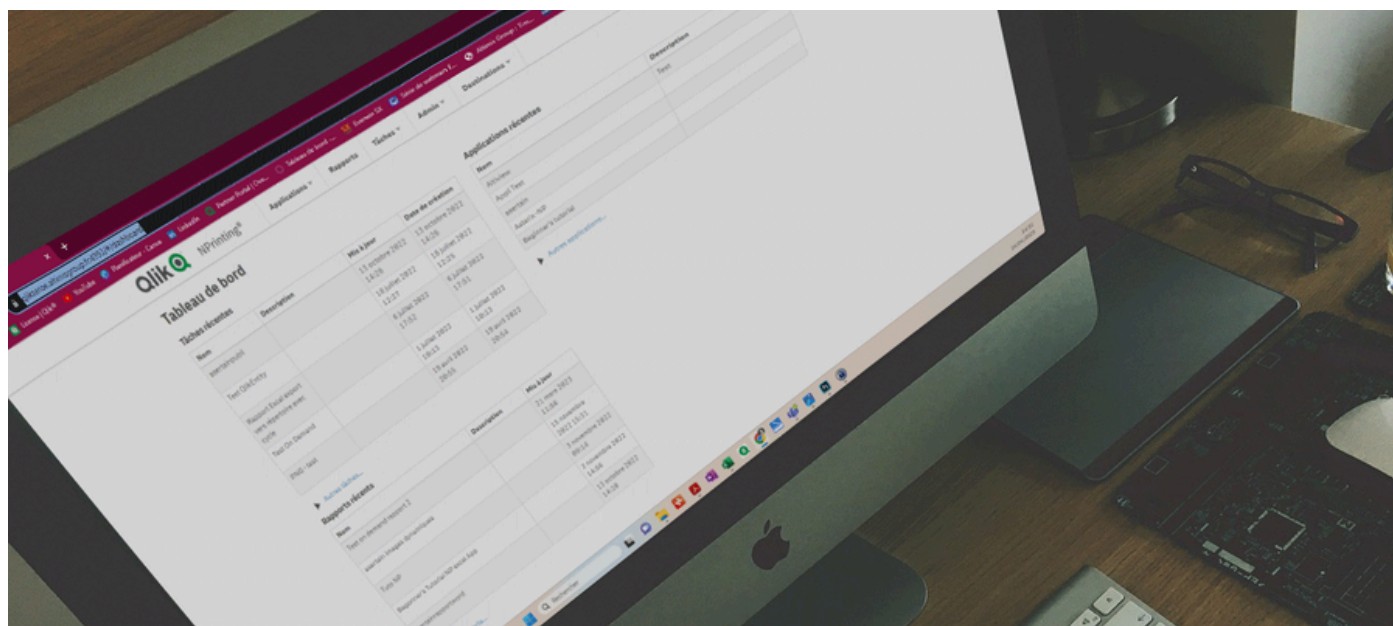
Qlik NPrinting®

Applications Rapports Tâches Admin Destinations

Tableau de bord

Tâches récentes

| Nom | Description | Mis à jour | Date de création |
|---|---|---|---|
| eientaireport | | 11 octobre 2022 14:28 | 11 octobre 2022 14:28 |
| Test QlikEntity | | 18 juillet 2022 12:27 | 18 juillet 2022 12:25 |
| Rapport Excel export vers répertoire avec cycle | | 6 juillet 2022 17:52 | 6 juillet 2022 17:51 |
| Test On Demand | | 1 juillet 2022 18:13 | 1 juillet 2022 18:13 |
| PNG - test | | 19 avril 2022 20:55 | 19 avril 2022 20:54 |

Autres tâches...

Applications récentes

| Nom | Description |
|---|---|
| Altiview | Test |
| Ayod Test | |
| aientain | |
| Asteria-NP | |
| Beginner's tutorial | |

Autres applications...

Rapports récents

| Nom | Description | Mis à jour |
|---|---|---|
| Test on demand report 2 | | 21 mars 2023 11:04 |
| aientain images dynamiques | | 15 novembre 2022 15:01 |
| Tuto NP | | 3 novembre 2022 09:14 |
| Beginner's Tutorial NP excel Ayp | | 2 novembre 2022 14:08 |
| | | 12 octobre 2022 14:28 |

Rechercher